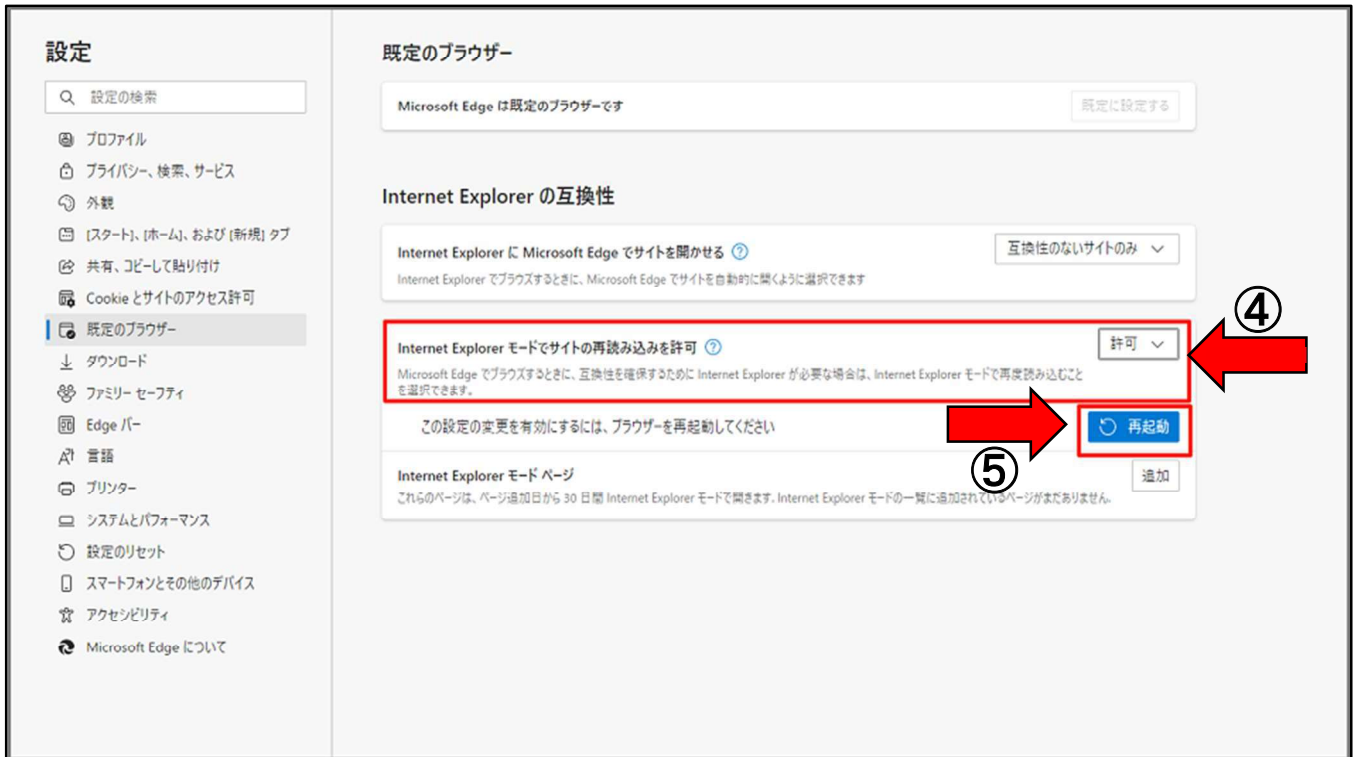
設定

設定の検索

プロファイル
プライバシー、検索、サービス
外観
[スタート]、[ホーム]、および [新規] タブ
共有、コピーして貼り付け
Cookie とサイトのアクセス許可
既定のブラウザー
ダウンロード
ファミリー セーフティ
Edge バー
言語
プリンター
システムとパフォーマンス
設定のリセット
スマートフォンとその他のデバイス
アクセシビリティ
Microsoft Edge について

既定のブラウザー

Microsoft Edge は既定のブラウザーです
既定に設定する

Internet Explorer の互換性

Internet Explorer に Microsoft Edge でサイトを開かせる
Internet Explorer でブラウズするときに、Microsoft Edge でサイトを自動的に開くように選択できます
互換性のないサイトのみ

Internet Explorer モードでサイトの再読み込みを許可
Microsoft Edge でブラウズするときに、互換性を確保するために Internet Explorer が必要な場合は、Internet Explorer モードで再度読み込むことを選択できます。
許可

④

この設定の変更を有効にするには、ブラウザーを再起動してください
再起動

⑤

Internet Explorer モード ページ
これらのページは、ページ追加日から 30 日間 Internet Explorer モードで開きます。Internet Explorer モードの一覧に追加されているページがまだありません。
追加